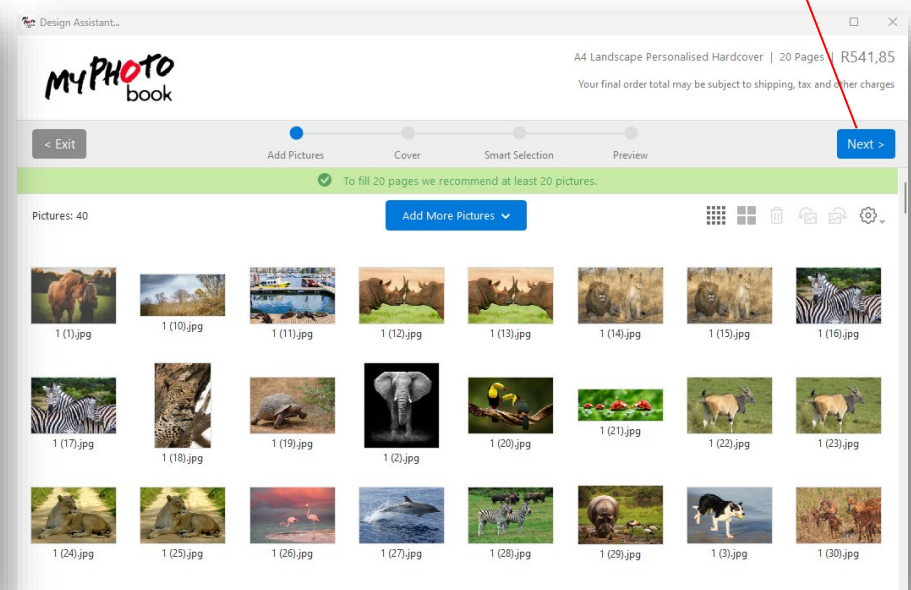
Design Assistant...

MyPHOTO book

A4 Landscape Personalised Hardcover | 20 Pages | R541,85
Your final order total may be subject to shipping, tax and other charges

< Exit

Add Pictures
Cover
Smart Selection
Preview

Next >

To fill 20 pages we recommend at least 20 pictures.

Pictures: 40

Add More Pictures

1 (1).jpg
1 (10).jpg
1 (11).jpg
1 (12).jpg
1 (13).jpg
1 (14).jpg
1 (15).jpg
1 (16).jpg
1 (17).jpg
1 (18).jpg
1 (19).jpg
1 (2).jpg
1 (20).jpg
1 (21).jpg
1 (22).jpg
1 (23).jpg
1 (24).jpg
1 (25).jpg
1 (26).jpg
1 (27).jpg
1 (28).jpg
1 (29).jpg
1 (3).jpg
1 (30).jpg